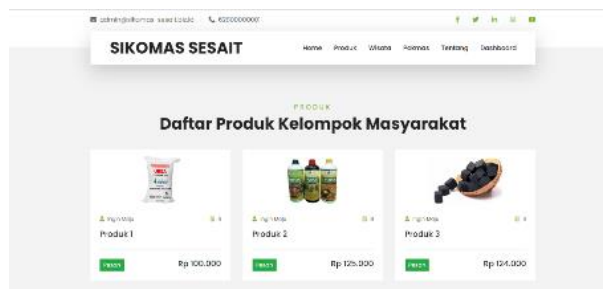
admin@sikomas-sesait.local  6200000000

SIKOMAS SESAIT

Home Produk Wisata Pokmas Tentang Dashboard

PRODUK

Daftar Produk Kelompok Masyarakat

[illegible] 
Produk 1
Pesan Rp 100.000

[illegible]
Produk 2
Pesan Rp 125.000

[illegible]
Produk 3
Pesan Rp 124.000